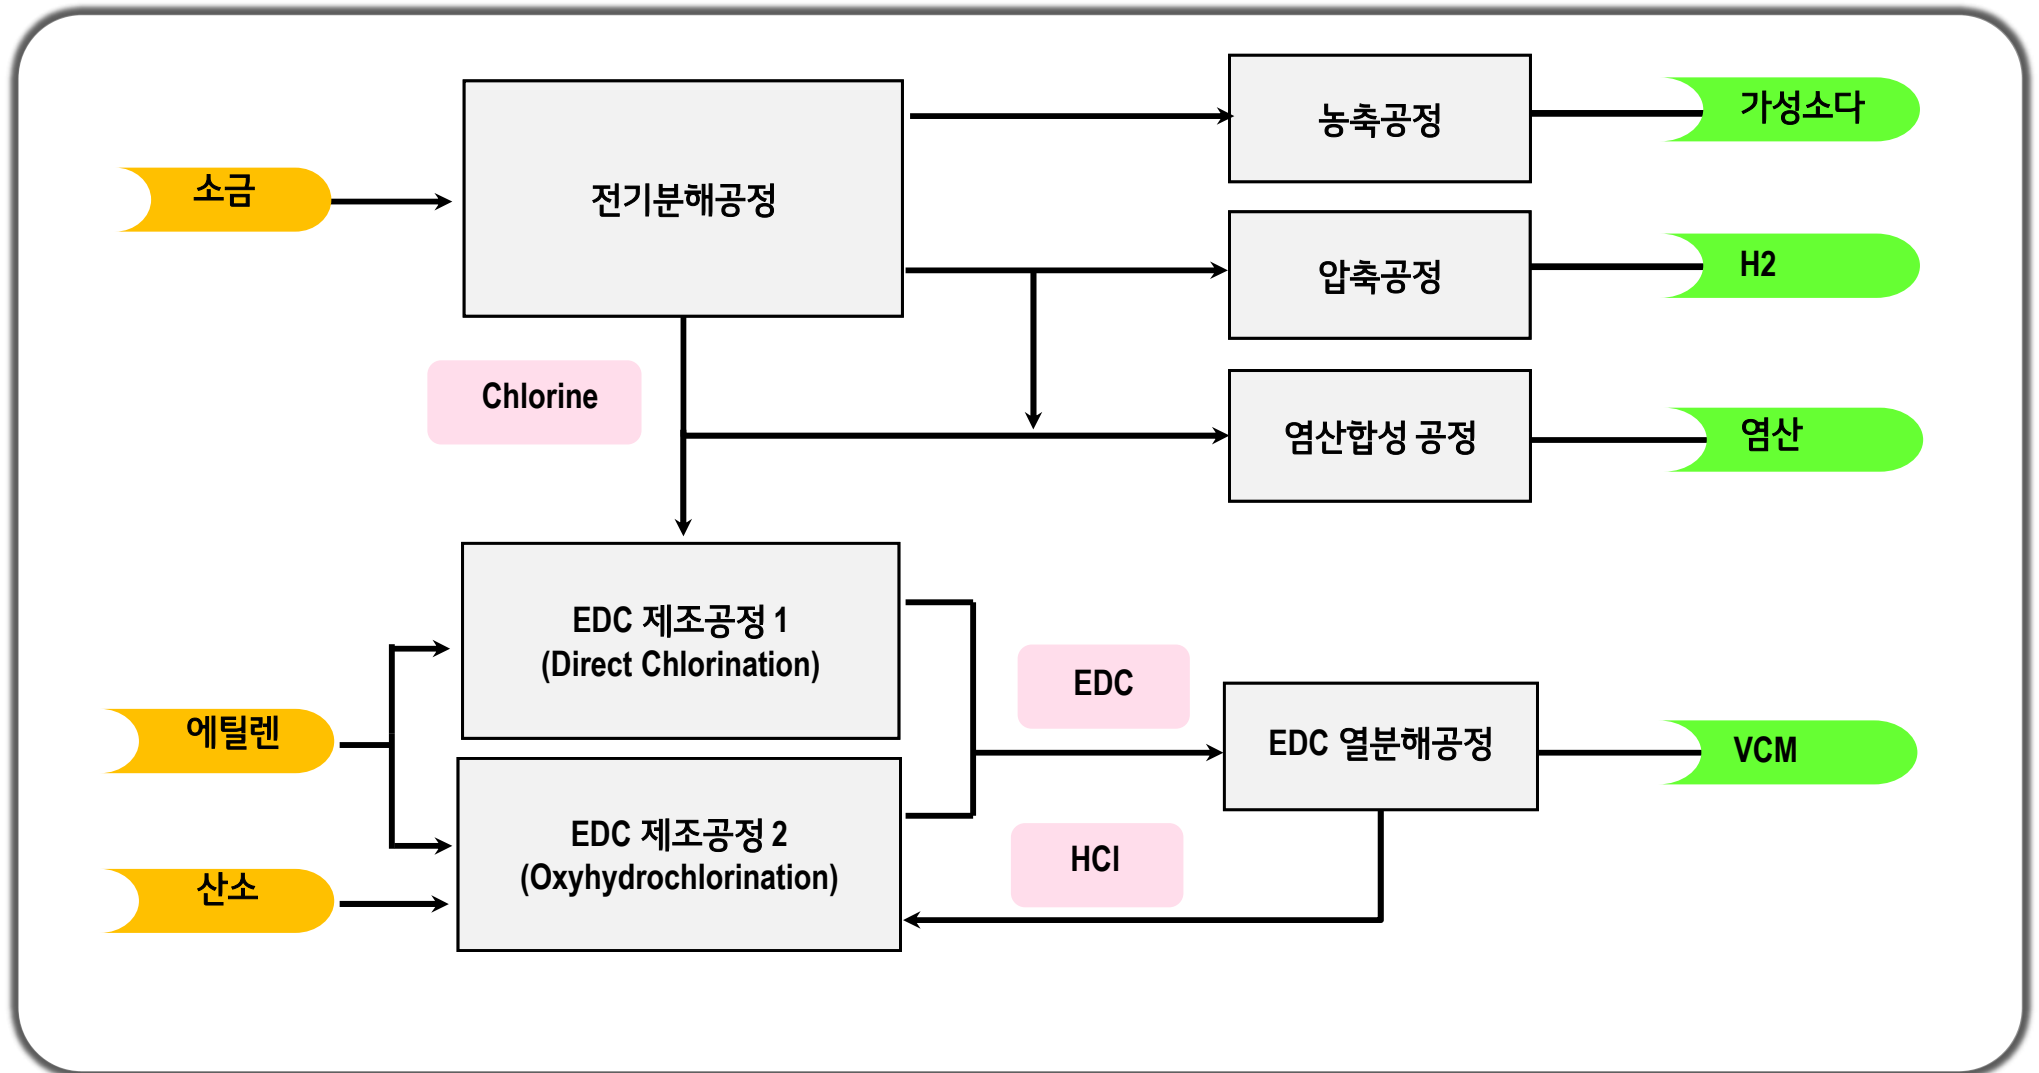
소금

전기분해공정

농축공정

가성소다

압축공정

H2

Chlorine

염산합성 공정

염산

EDC 제조공정 1
(Direct Chlorination)

EDC

EDC 열분해공정

VCM

에틸렌

EDC 제조공정 2
(Oxyhydrochlorination)

HCl

산소